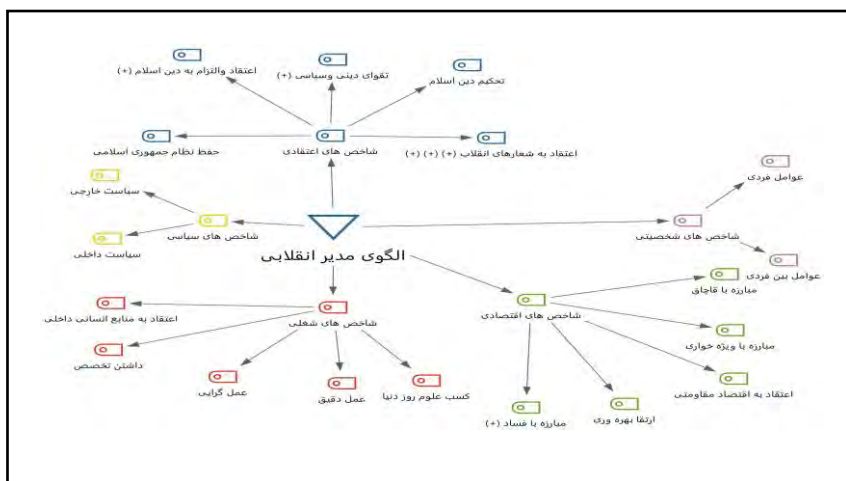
الگوی مدیر انقلابی

شاخص های اعتقادی
اعتقاد والتزام به دین اسلام (+)
تقوای دینی وسیاسی (+)
تحکیم دین اسلام
اعتقاد به شعارهای انقلاب (+) (+) (+)
حفظ نظام جمهوری اسلامی

شاخص های سیاسی
سیاست خارجی
سیاست داخلی

شاخص های شخصیتی
عوامل فردی
عوامل بین فردی

شاخص های شغلی
اعتقاد به منابع انسانی داخلی
داشتن تخصص
عمل گرایی
عمل دقیق
کسب علوم روز دنیا

شاخص های اقتصادی
مبارزه با قاچاق
مبارزه با ویژه خواری
اعتقاد به اقتصاد مقاومتی
ارتقا بهره وری
مبارزه با فساد (+)